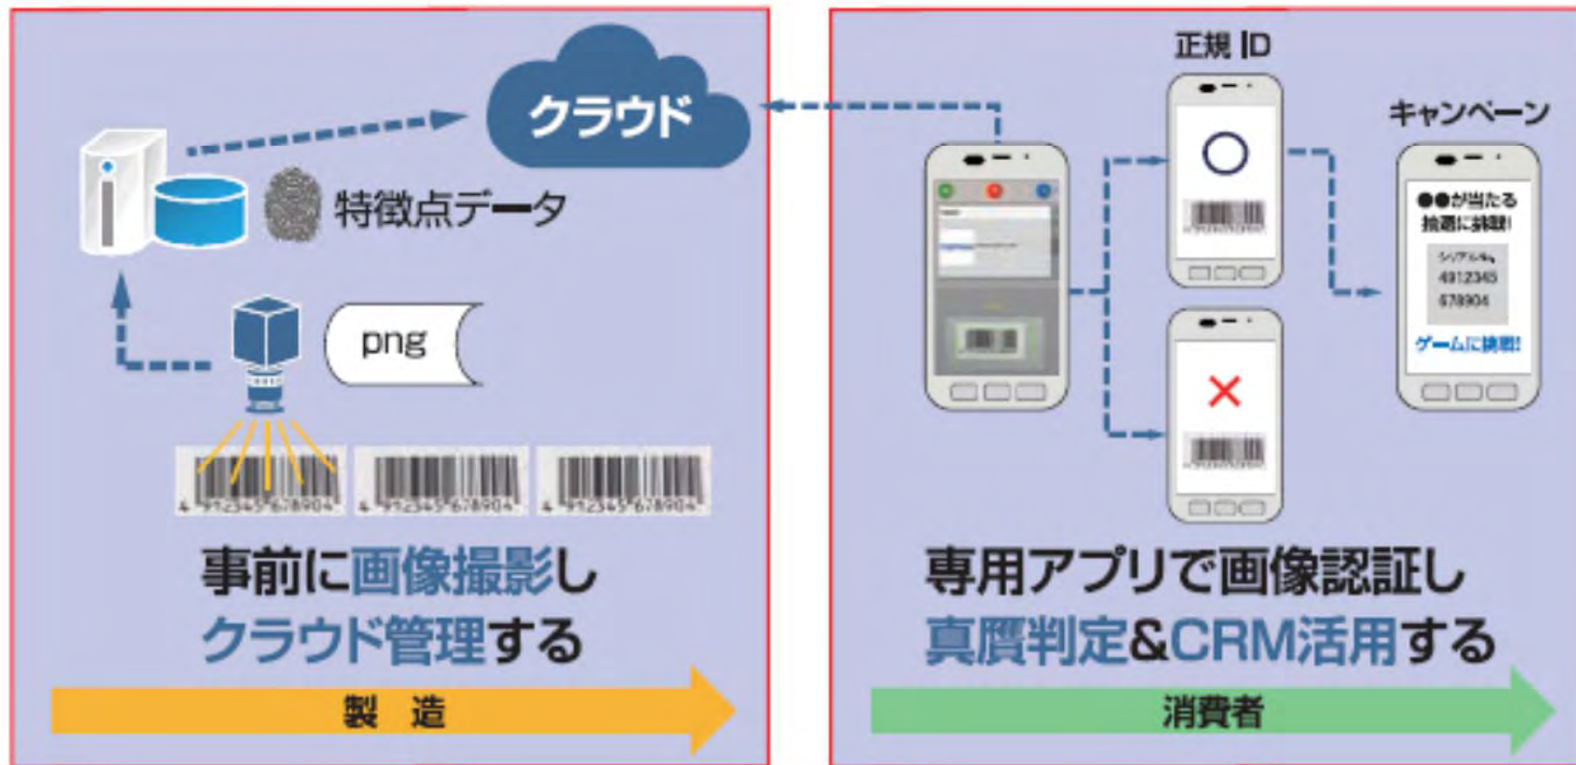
クラウド

特徴点データ

png

4 912345 678904

4 912345 678904

4 912345 678904

事前に画像撮影し
クラウド管理する

製　造

正規 ID

○

キャンペーン

●●が当たる
抽選に挑戦!

シリアルNo.
4912345
678904

ゲームに挑戦!

×

専用アプリで画像認証し
真贋判定&CRM活用する

消費者